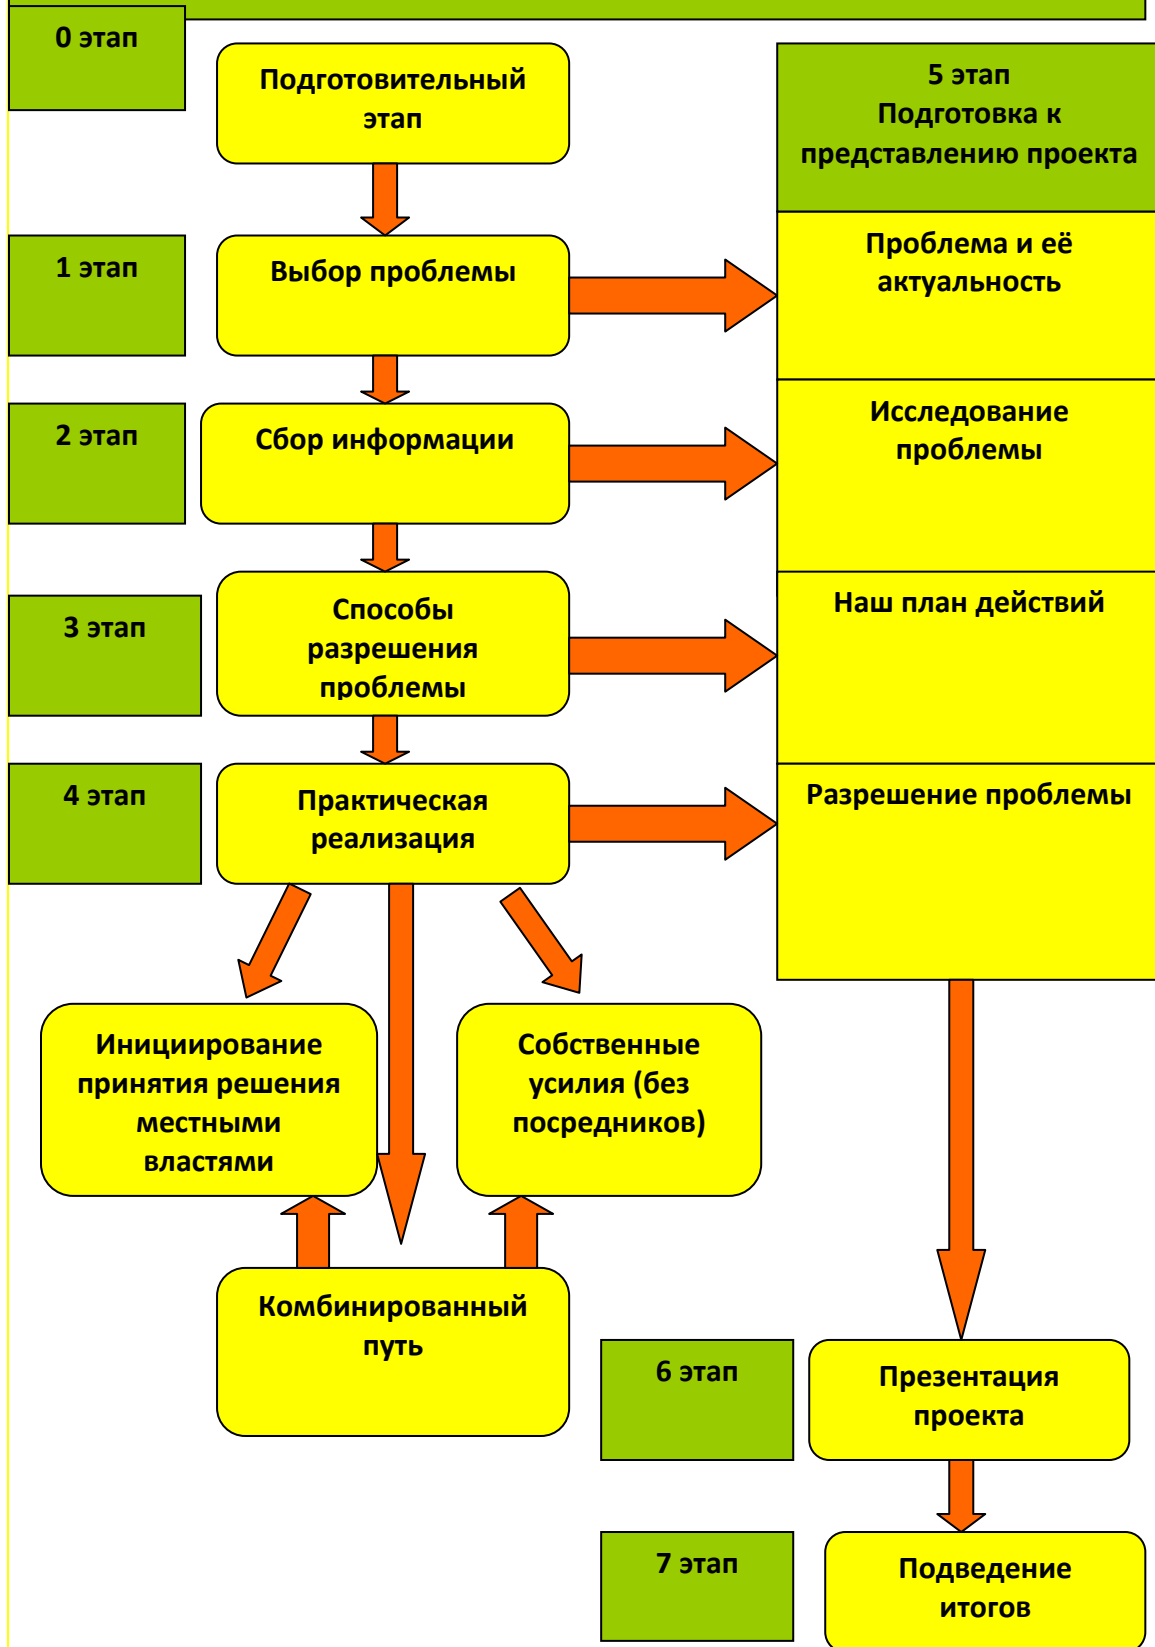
0 этап

Подготовительный этап

5 этап
Подготовка к представлению проекта

1 этап

Выбор проблемы

Проблема и её актуальность

2 этап

Сбор информации

Исследование проблемы

3 этап

Способы разрешения проблемы

Наш план действий

4 этап

Практическая реализация

Разрешение проблемы

Инициирование принятия решения местными властями

Собственные усилия (без посредников)

Комбинированный путь

6 этап

Презентация проекта

7 этап

Подведение итогов